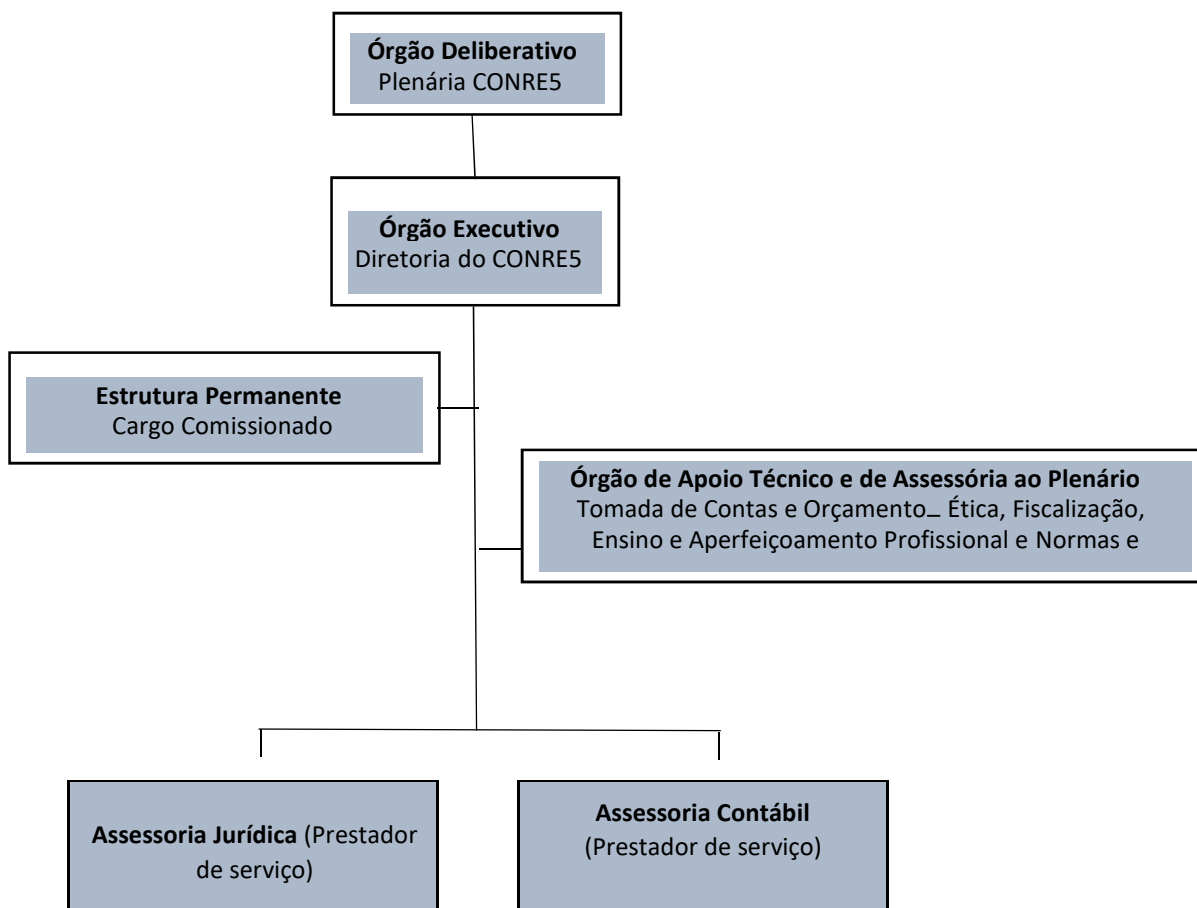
**Órgão Deliberativo**
Plenária CONRE5

**Órgão Executivo**
Diretoria do CONRE5

**Estrutura Permanente**
Cargo Comissionado

**Órgão de Apoio Técnico e de Assessória ao Plenário**
Tomada de Contas e Orçamento\_ Ética, Fiscalização, Ensino e Aperfeiçoamento Profissional e Normas e

**Assessoria Jurídica** (Prestador de serviço)

**Assessoria Contábil**
(Prestador de serviço)